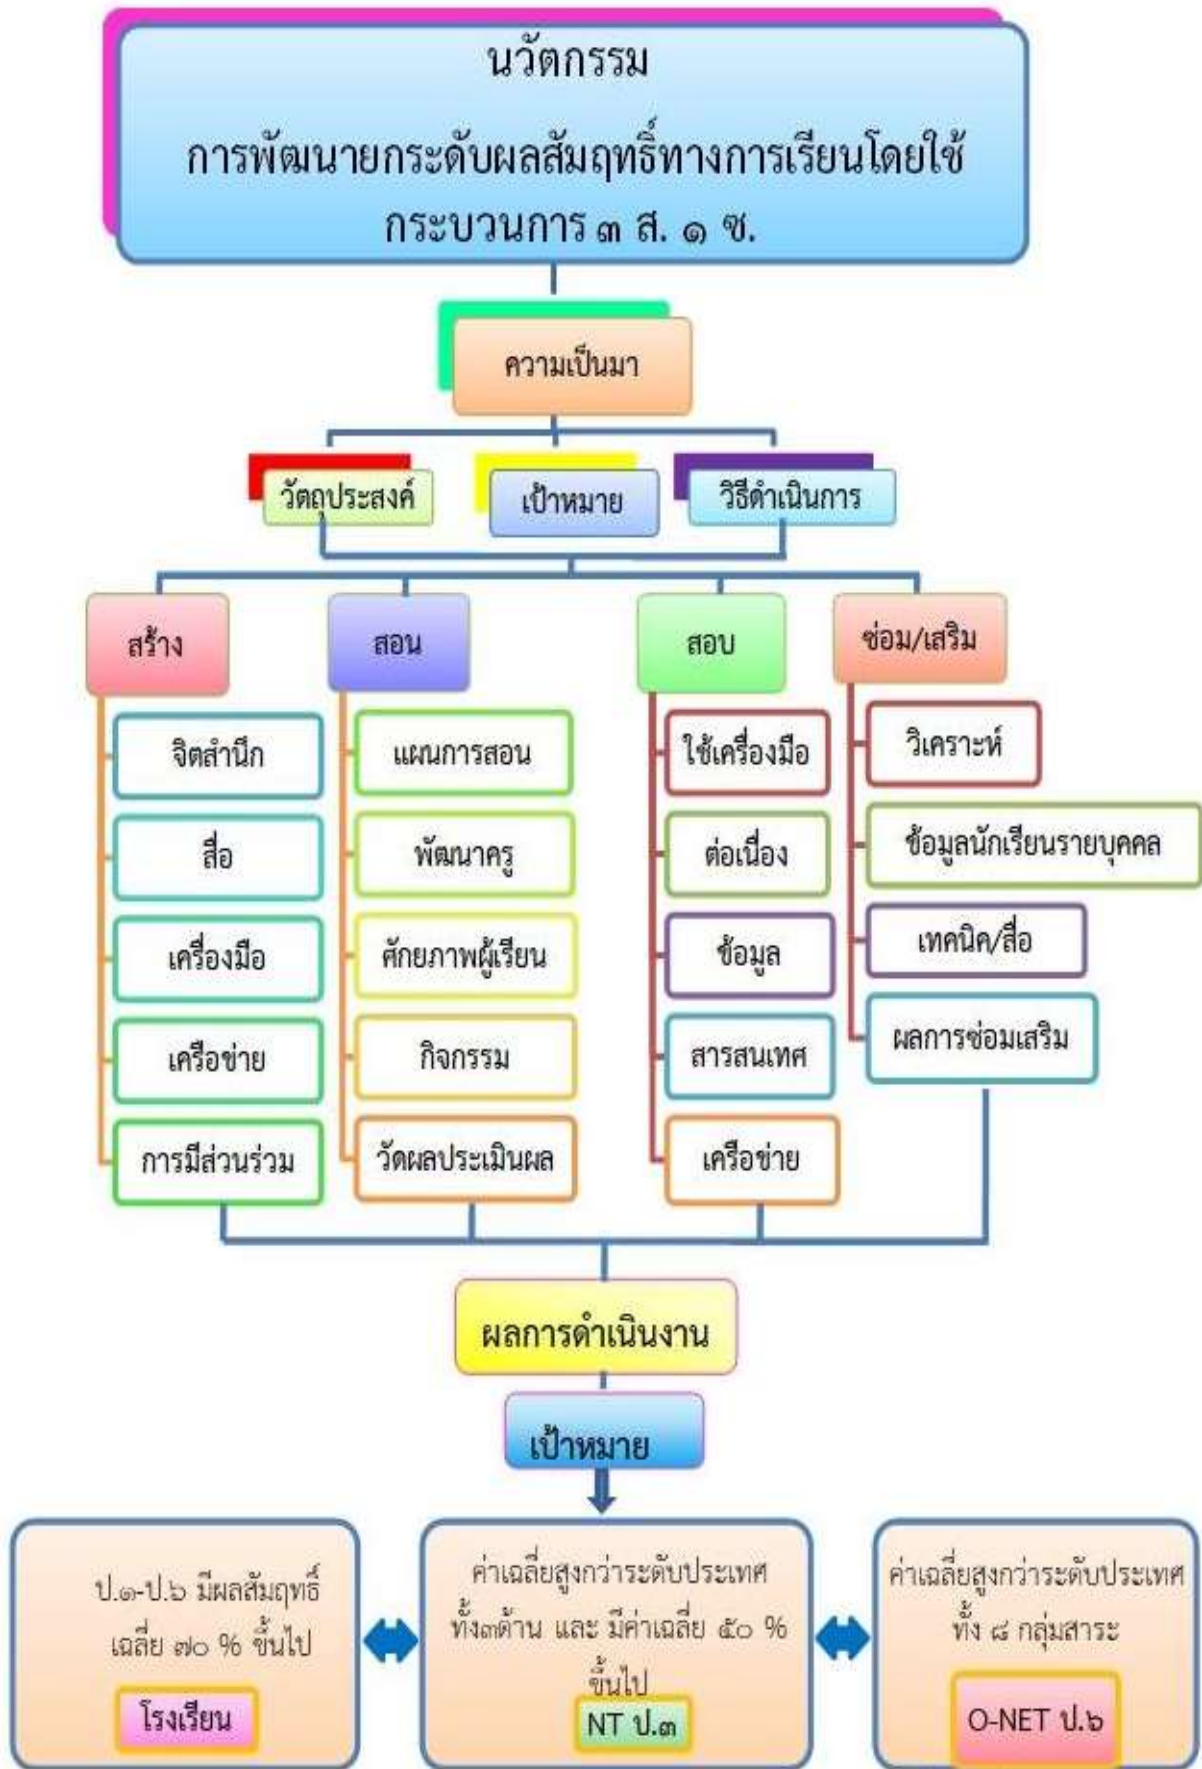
นวัตกรรม

การพัฒนายกระดับผลสัมฤทธิ์ทางการเรียนโดยใช้กระบวนการ ๓ ส. ๑ ซ.

ความเป็นมา

วัตถุประสงค์

เป้าหมาย

วิธีดำเนินการ

สร้าง

จิตสำนึก

สื่อ

เครื่องมือ

เครือข่าย

การมีส่วนร่วม

สอน

แผนการสอน

พัฒนาครู

ศักยภาพผู้เรียน

กิจกรรม

วัดผลประเมินผล

สอบ

ใช้เครื่องมือ

ต่อเนื่อง

ข้อมูล

สารสนเทศ

เครือข่าย

ซ่อม/เสริม

วิเคราะห์

ข้อมูลนักเรียนรายบุคคล

เทคนิค/สื่อ

ผลการซ่อมเสริม

ผลการดำเนินงาน

เป้าหมาย

ป.๑-ป.๖ มีผลสัมฤทธิ์เฉลี่ย ๗๐ % ขึ้นไป

โรงเรียน

ค่าเฉลี่ยสูงกว่าระดับประเทศ ทั้ง๓ด้าน และ มีค่าเฉลี่ย ๕๐ % ขึ้นไป

NT ป.๓

ค่าเฉลี่ยสูงกว่าระดับประเทศ ทั้ง ๘ กลุ่มสาระ

O-NET ป.๖